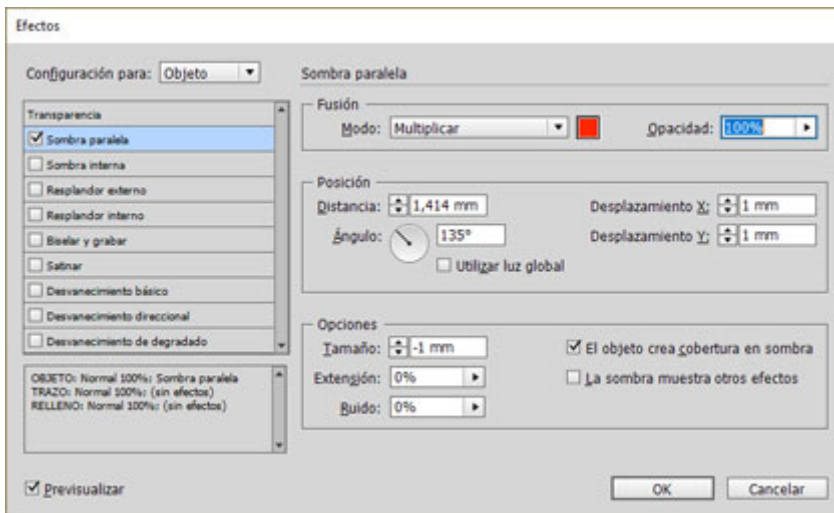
Efectos

Configuración para: Objeto

Transparencia
☑ Sombra paralela
☐ Sombra interna
☐ Resplandor externo
☐ Resplandor interno
☐ Biselar y grabar
☐ Satinar
☐ Desvanecimiento básico
☐ Desvanecimiento direccional
☐ Desvanecimiento de degradado

OBJETO: Normal 100%; Sombra paralela
TRAZO: Normal 100%; (sin efectos)
RELLENO: Normal 100%; (sin efectos)

☑ Previsualizar

Sombra paralela

Fusión
Modo: Multiplicar
Opacidad: 100%

Posición
Distancia: 1,414 mm
Desplazamiento X: 1 mm
Ángulo: 135°
Desplazamiento Y: 1 mm
☐ Utilizar luz global

Opciones
Tamaño: -1 mm
☑ El objeto crea cobertura en sombra
Extensión: 0%
☐ La sombra muestra otros efectos
Ruido: 0%

OK
Cancelar